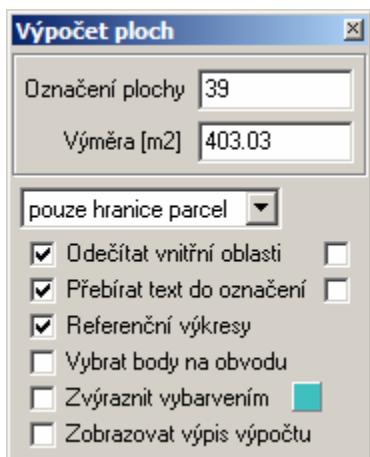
Výpočet ploch

Označení plochy 39

Výměra [m2] 403.03

pouze hranice parcel

Odečítat vnitřní oblasti

Přebírat text do označení

Referenční výkresy

Vybrat body na obvodu

Zvýraznit vybarvením

Zobrazovat výpis výpočtu